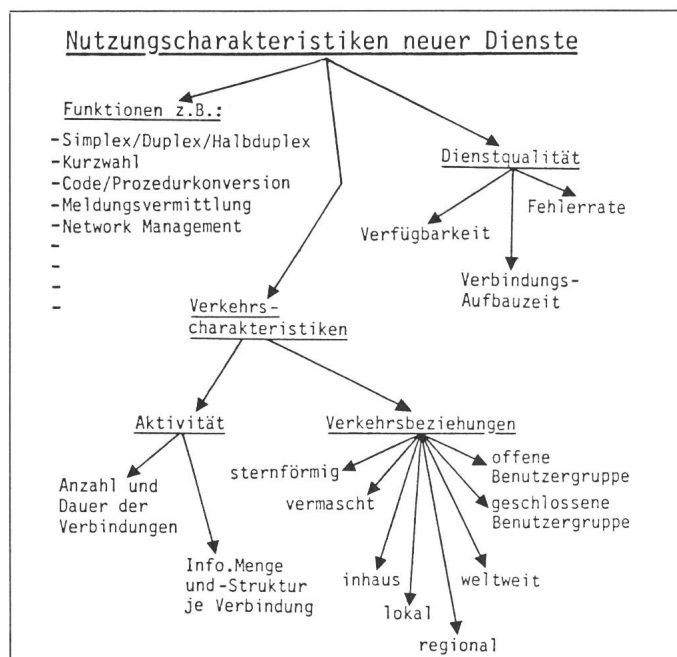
Nutzungscharakteristiken neuer Dienste

Funktionen z.B.:
-Simplex/Duplex/Halbduplex
-Kurzwahl
-Code/Prozedurkonversion
-Meldungsvermittlung
-Network Management
-
-
-
-

Dienstqualität

Verfügbarkeit

Fehlerrate

Verbindungs-Aufbauzeit

Verkehrs-charakteristiken

Aktivität

Anzahl und Dauer der Verbindungen

Info.Menge und-Struktur je Verbindung

Verkehrsbeziehungen

sternförmig

vermascht

offene Benutzergruppe

geschlossene Benutzergruppe

inhaus

lokal

regional

weltweit